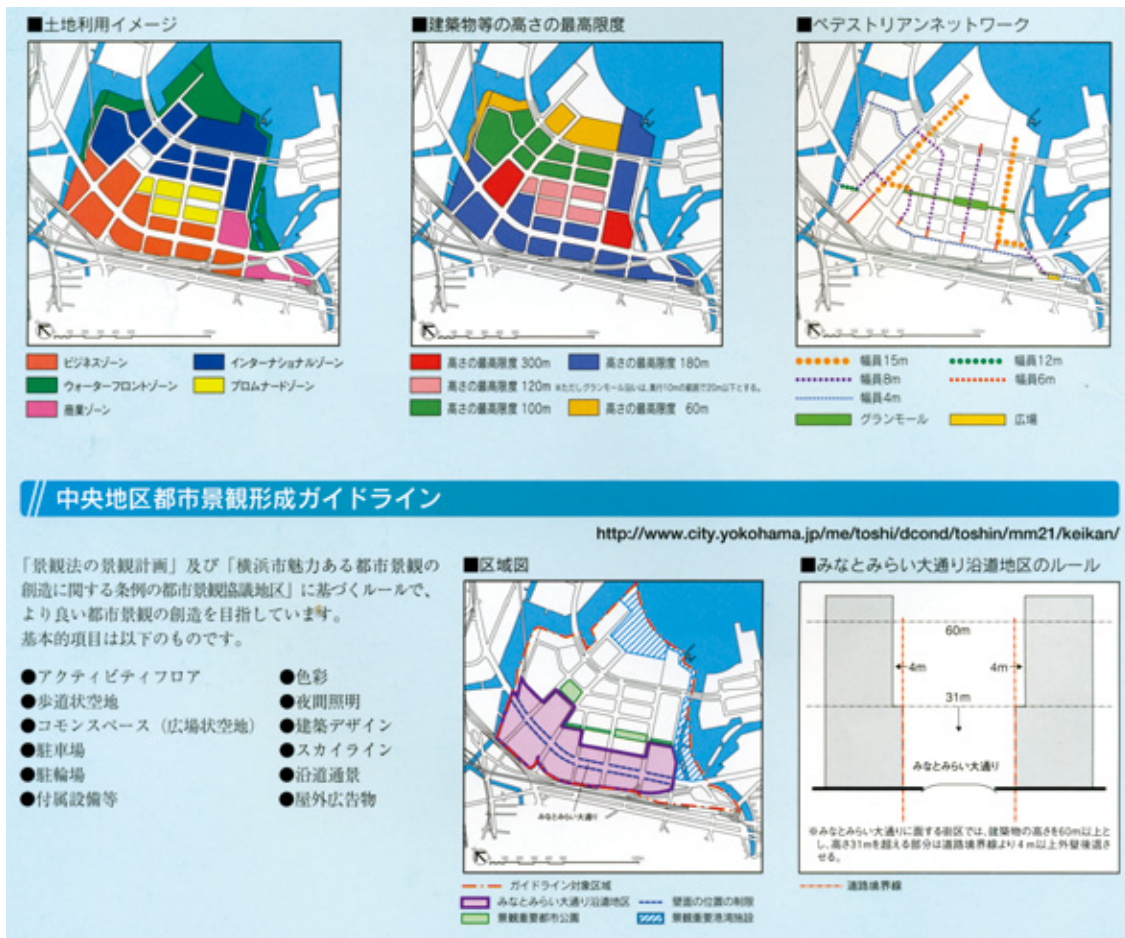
■土地利用イメージ

ビジネスゾーン
インターナショナルゾーン
ウォーターフロントゾーン
プロムナードゾーン
商業ゾーン

■建築物等の高さの最高限度

高さの最高限度 300m
高さの最高限度 180m
高さの最高限度 120m ※ただしグランモール沿いは、奥行10mの範囲で20m以下とする。
高さの最高限度 100m
高さの最高限度 60m

■ペデストリアンネットワーク

幅員15m
幅員12m
幅員8m
幅員6m
幅員4m
グランモール
広場

中央地区都市景観形成ガイドライン

http://www.city.yokohama.jp/me/toshi/dcond/toshin/mm21/keikan/

「景観法の景観計画」及び「横浜市魅力ある都市景観の創造に関する条例の都市景観協議地区」に基づくルールで、より良い都市景観の創造を目指しています。
基本的項目は以下のものです。

●アクティビティフロア
●歩道状空地
●コモンスペース（広場状空地）
●駐車場
●駐輪場
●付属設備等
●色彩
●夜間照明
●建築デザイン
●スカイライン
●沿道通景
●屋外広告物

■区域図

みなとみらい大通り

ガイドライン対象区域
みなとみらい大通り沿道地区
壁面の位置の制限
景観重要都市公園
景観重要港湾施設

■みなとみらい大通り沿道地区のルール

60m
4m
4m
31m
みなとみらい大通り

※みなとみらい大通りに面する街区では、建築物の高さを60m以上とし、高さ31mを超える部分は道路境界線より4m以上外壁後退させる。

道路境界線